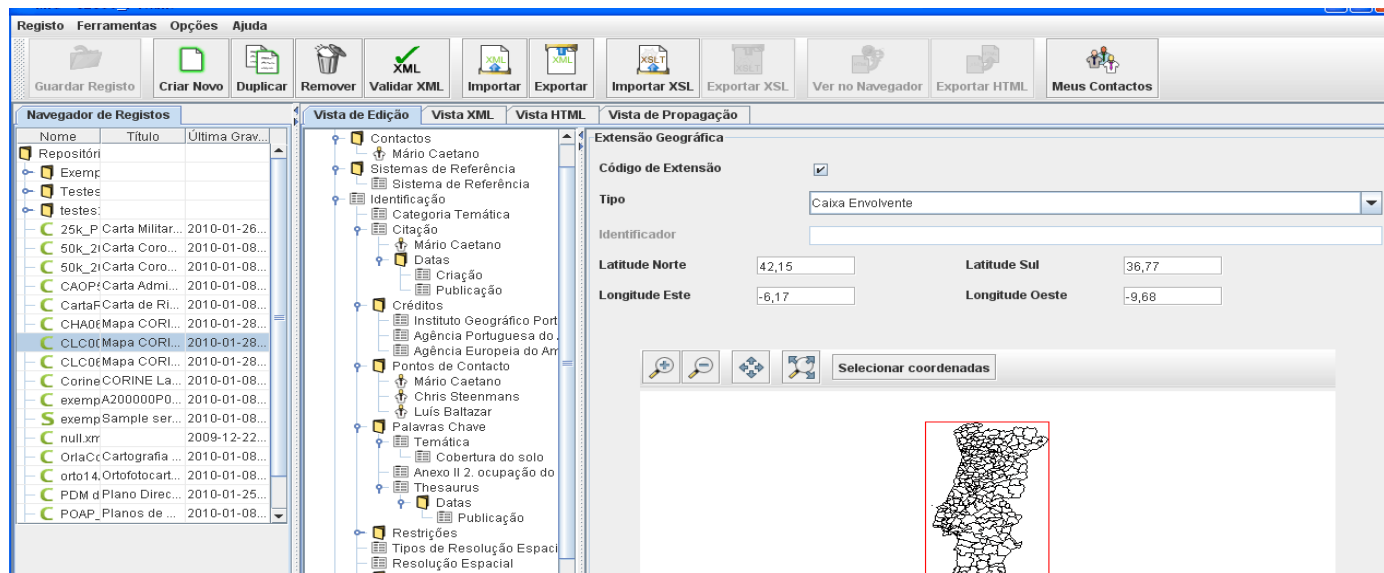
Registo Ferramentas Opções Ajuda

Guardar Registo | Criar Novo | Duplicar | Remover | Validar XML | Importar | Exportar | Importar XSL | Exportar XSL | Ver no Navegador | Exportar HTML | Meus Contactos

XML XML XML XSLT XSLT

Navegador de Registos

| Nome | Título | Última Grav... |
|---|---|---|
| Repositóri | | |
| Exemp | | |
| Testes | | |
| testes: | | |
| 25k_P | Carta Militar... | 2010-01-26... |
| 50k_2( | Carta Coro... | 2010-01-08... |
| 50k_2( | Carta Coro... | 2010-01-08... |
| CAOP: | Carta Admi... | 2010-01-08... |
| CartaF | Carta de Ri... | 2010-01-08... |
| CHA0( | Mapa CORI... | 2010-01-28... |
| CLC0( | Mapa CORI... | 2010-01-28... |
| CLC0( | Mapa CORI... | 2010-01-28... |
| Corine | CORINE La... | 2010-01-08... |
| exemp | A200000P0... | 2010-01-08... |
| exemp | Sample ser... | 2010-01-08... |
| null.xm | | 2009-12-22... |
| OrlaCc | Cartografia ... | 2010-01-08... |
| orto14. | Ortofotocart... | 2010-01-08... |
| PDM d | Plano Direc... | 2010-01-25... |
| POAP_ | Planos de ... | 2010-01-08... |

Vista de Edição | Vista XML | Vista HTML | Vista de Propagação

Contactos
Mário Caetano
Sistemas de Referência
Sistema de Referência
Identificação
Categoria Temática
Citação
Mário Caetano
Datas
Criação
Publicação
Créditos
Instituto Geográfico Port
Agência Portuguesa do
Agência Europeia do Am
Pontos de Contacto
Mário Caetano
Chris Steenmans
Luís Baltazar
Palavras Chave
Temática
Cobertura do solo
Anexo II 2. ocupação do
Thesaurus
Datas
Publicação
Restrições
Tipos de Resolução Espaci
Resolução Espacial

Extensão Geográfica

Código de Extensão

Tipo
Caixa Envolvente

Identificador

Latitude Norte 42,15
Latitude Sul 36,77
Longitude Este -6,17
Longitude Oeste -9,68

Selecionar coordenadas